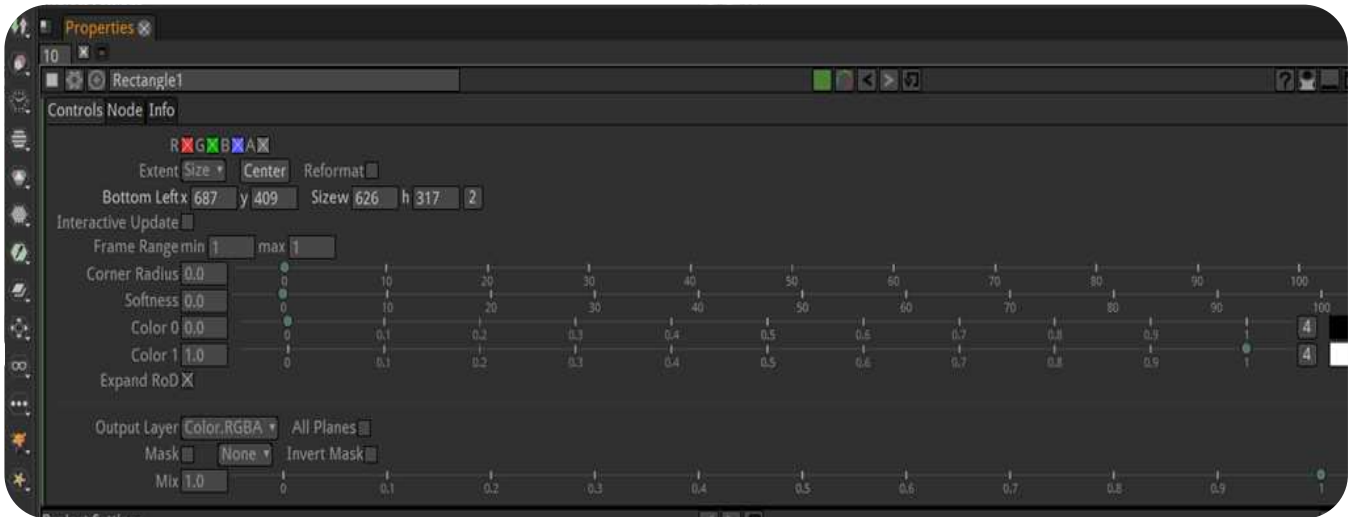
Properties

10

Rectangle1

Controls Node Info

R G B A

Extent Size Center Reformat

Bottom Left x 687 y 409 Size w 626 h 317 2

Interactive Update

Frame Range min 1 max 1

Corner Radius 0.0 0 10 20 30 40 50 60 70 80 90 100

Softness 0.0 0 10 20 30 40 50 60 70 80 90 100

Color 0 0.0 0 0.1 0.2 0.3 0.4 0.5 0.6 0.7 0.8 0.9 1 4

Color 1 1.0 0 0.1 0.2 0.3 0.4 0.5 0.6 0.7 0.8 0.9 1 4

Expand RoD

Output Layer Color.RGBA All Planes

Mask None Invert Mask

Mix 1.0 0 0.1 0.2 0.3 0.4 0.5 0.6 0.7 0.8 0.9 1